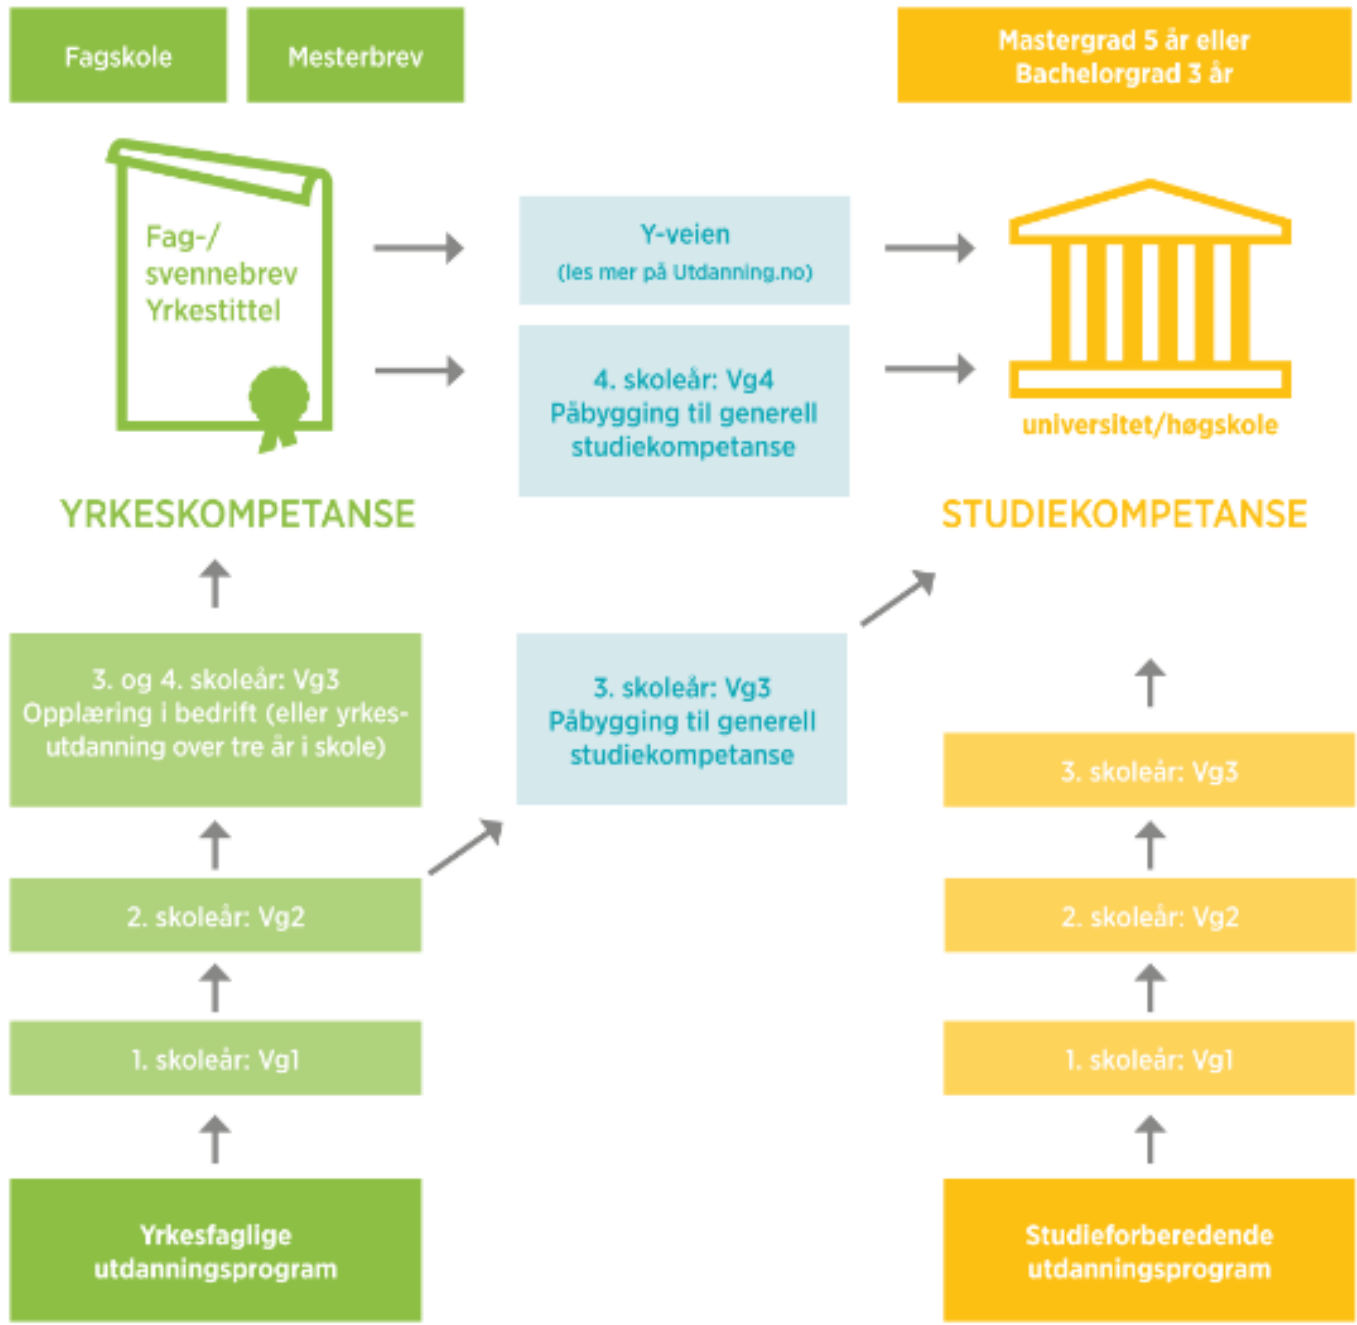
Fagskole

Mesterbrev

Mastergrad 5 år eller Bachelorgrad 3 år

Fag-/ svennebrev Yrkestittel

Y-veien
(les mer på Utdanning.no)

4. skoleår: Vg4 Påbygging til generell studiekompetanse

universitet/høgskole

YRKESKOMPETANSE

STUDIEKOMPETANSE

3. og 4. skoleår: Vg3 Opplæring i bedrift (eller yrkesutdanning over tre år i skole)

3. skoleår: Vg3 Påbygging til generell studiekompetanse

3. skoleår: Vg3

2. skoleår: Vg2

2. skoleår: Vg2

1. skoleår: Vg1

1. skoleår: Vg1

Yrkesfaglige utdanningsprogram

Studieforberedende utdanningsprogram